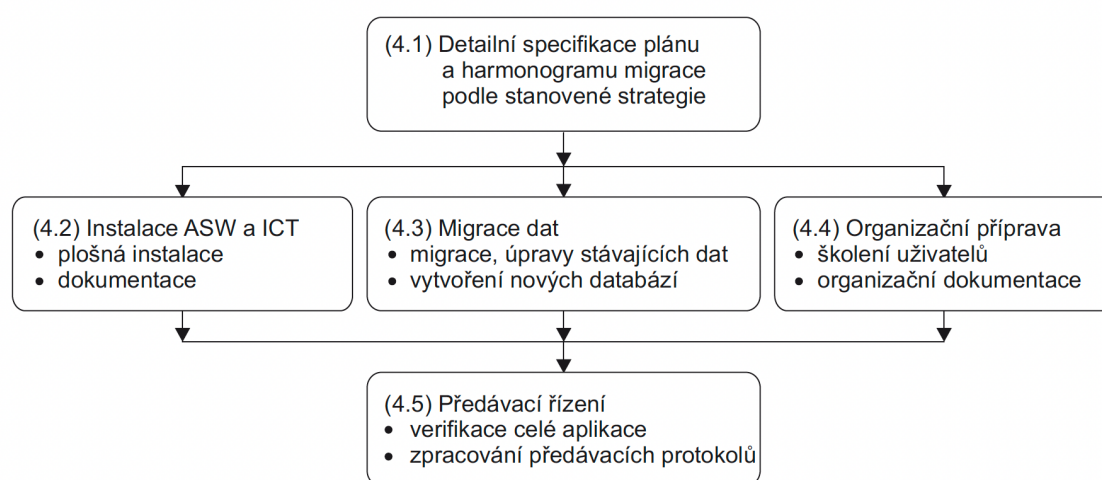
(4.1) Detailní specifikace plánu a harmonogramu migrace podle stanovené strategie

(4.2) Instalace ASW a ICT
• plošná instalace
• dokumentace

(4.3) Migrace dat
• migrace, úpravy stávajících dat
• vytvoření nových databází

(4.4) Organizační příprava
• školení uživatelů
• organizační dokumentace

(4.5) Předávací řízení
• verifikace celé aplikace
• zpracování předávacích protokolů